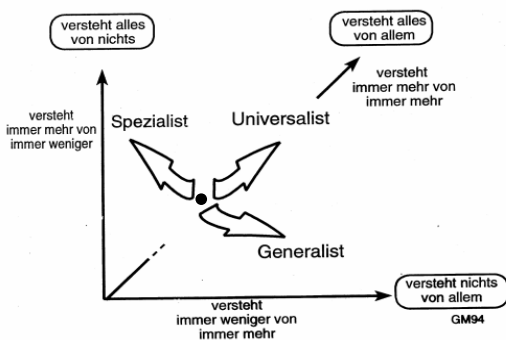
versteht alles von nichts

versteht alles von allem

versteht immer mehr von immer mehr

versteht immer mehr von immer weniger

Spezialist

Universalist

Generalist

versteht nichts von allem

versteht immer weniger von immer mehr

GM94